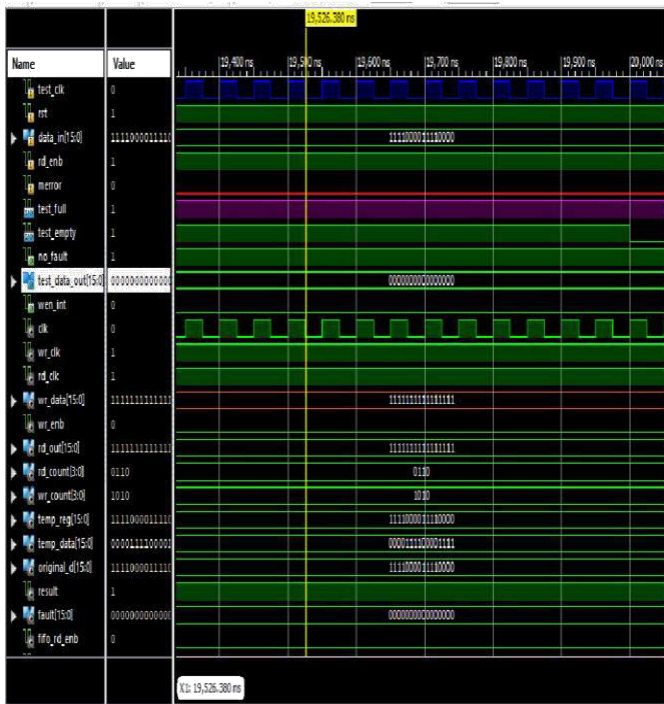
19,526.380 ns

| Name | Value |
|---|---|
| test_clk | 0 |
| rst | 1 |
| data_in[15:0] | 111100001111 |
| rd_enb | 1 |
| merror | 0 |
| test_full | 1 |
| test_empty | 1 |
| no_fault | 1 |
| test_data_out[15:0] | 000000000000 |
| wen_int | 0 |
| clk | 0 |
| wr_clk | 1 |
| rd_clk | 1 |
| wr_data[15:0] | 111111111111 |
| wr_enb | 0 |
| rd_out[15:0] | 111111111111 |
| rd_count[3:0] | 0110 |
| wr_count[3:0] | 1010 |
| temp_reg[15:0] | 111100001111 |
| temp_data[15:0] | 000011110000 |
| original_d[15:0] | 111100001111 |
| result | 1 |
| fault[15:0] | 000000000000 |
| fifo_rd_enb | 0 |

19,400 ns 19,500 ns 19,600 ns 19,700 ns 19,800 ns 19,900 ns 20,000 ns

1111000011110000
0000000000000000
1111111111111111
1111111111111111
0110
1010
1111000011110000
0000111100001111
1111000011110000
0000000000000000

X1: 19,526.380 ns